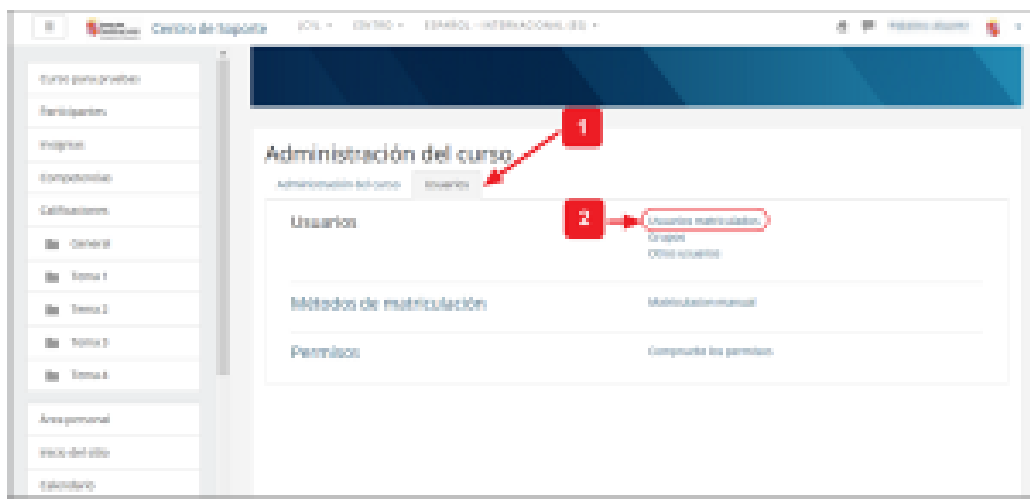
Centro de Soporte IOS ▾ CENTRO ▾ ESPAÑOL - INTERNACIONAL (ES) ▾

Curso para pruebas
Participantes
Insignias
Competencias
Calificaciones
General
Tema 1
Tema 2
Tema 3
Tema 4
Área personal
Inicio del sitio
Calendario

Administración del curso

Administración del curso
Usuarios

1

2

Usuarios
Usuarios matriculados
Grupos
Otros usuarios

Métodos de matriculación
Matriculación manual

Permisos
Comprobar los permisos